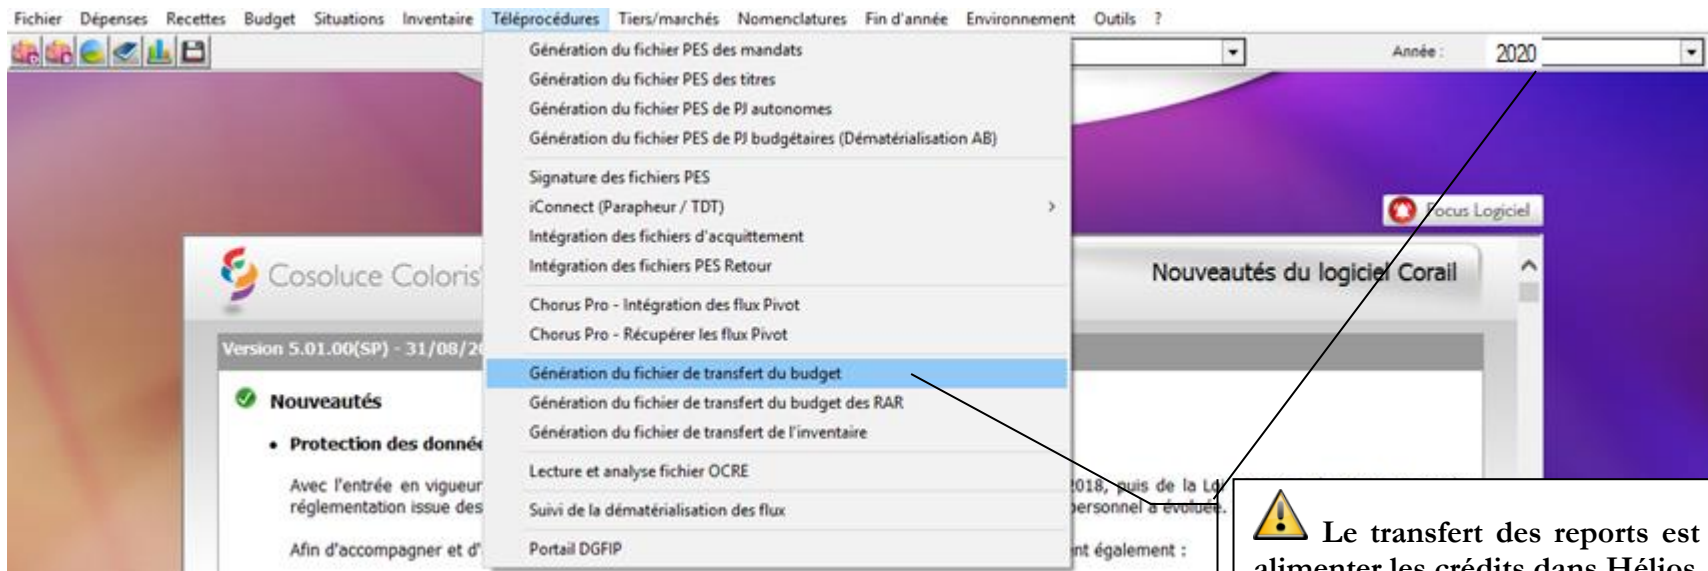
Fichier Dépenses Recettes Budget Situations Inventaire Téléprocédures Tiers/marchés Nomenclatures Fin d'année Environnement Outils ?

Année : 2020

Génération du fichier PES des mandats
Génération du fichier PES des titres
Génération du fichier PES de PJ autonomes
Génération du fichier PES de PJ budgétaires (Dématérialisation AB)
Signature des fichiers PES
iConnect (Parapheur / TDT)
Intégration des fichiers d'acquittement
Intégration des fichiers PES Retour
Chorus Pro - Intégration des flux Pivot
Chorus Pro - Récupérer les flux Pivot
Génération du fichier de transfert du budget
Génération du fichier de transfert du budget des RAR
Génération du fichier de transfert de l'inventaire
Lecture et analyse fichier OCRE
Suivi de la dématérialisation des flux
Portail DGFIP

Focus Logiciel

Cosoluce Coloris

Nouveautés du logiciel Corail

Version 5.01.00(SP) - 31/08/2

Nouveautés

• Protection des donné

Avec l'entrée en vigueur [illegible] 2018, puis de la Lo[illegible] réglementation issue des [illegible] personnel a évolué.

Afin d'accompagner et d' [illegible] nt également :

Le transfert des reports est alimenter les crédits dans Hélios